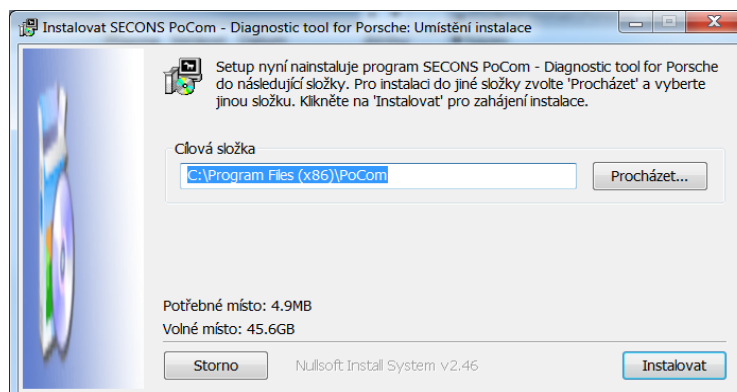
Instalovat SECONS PoCom - Diagnostic tool for Porsche: Umístění instalace

Setup nyní nainstaluje program SECONS PoCom - Diagnostic tool for Porsche do následující složky. Pro instalaci do jiné složky zvolte 'Procházet' a vyberte jinou složku. Klikněte na 'Instalovat' pro zahájení instalace.

Cílová složka

C:\Program Files (x86)\PoCom

Procházet...

Potřebné místo: 4.9MB

Volné místo: 45.6GB

Storno

Nullsoft Install System v2.46

Instalovat